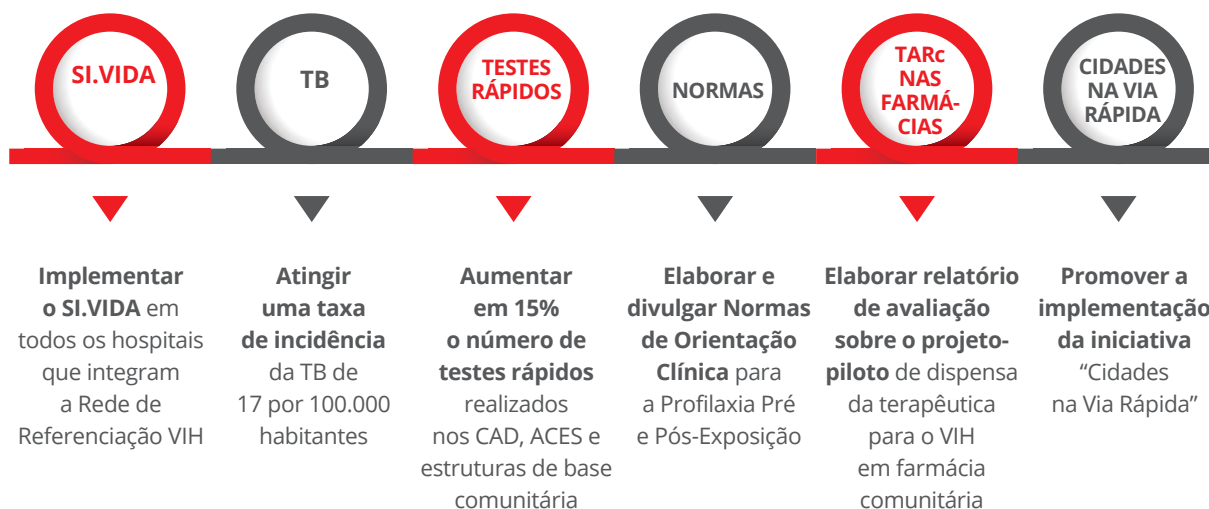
SI.VIDA

TB

TESTES RÁPIDOS

NORMAS

TARc NAS FARMÁCIAS

CIDADES NA VIA RÁPIDA

Implementar o SI.VIDA em todos os hospitais que integram a Rede de Referenciação VIH

Atingir uma taxa de incidência da TB de 17 por 100.000 habitantes

Aumentar em 15% o número de testes rápidos realizados nos CAD, ACES e estruturas de base comunitária

Elaborar e divulgar Normas de Orientação Clínica para a Profilaxia Pré e Pós-Exposição

Elaborar relatório de avaliação sobre o projeto-piloto de dispensa da terapêutica para o VIH em farmácia comunitária

Promover a implementação da iniciativa “Cidades na Via Rápida”